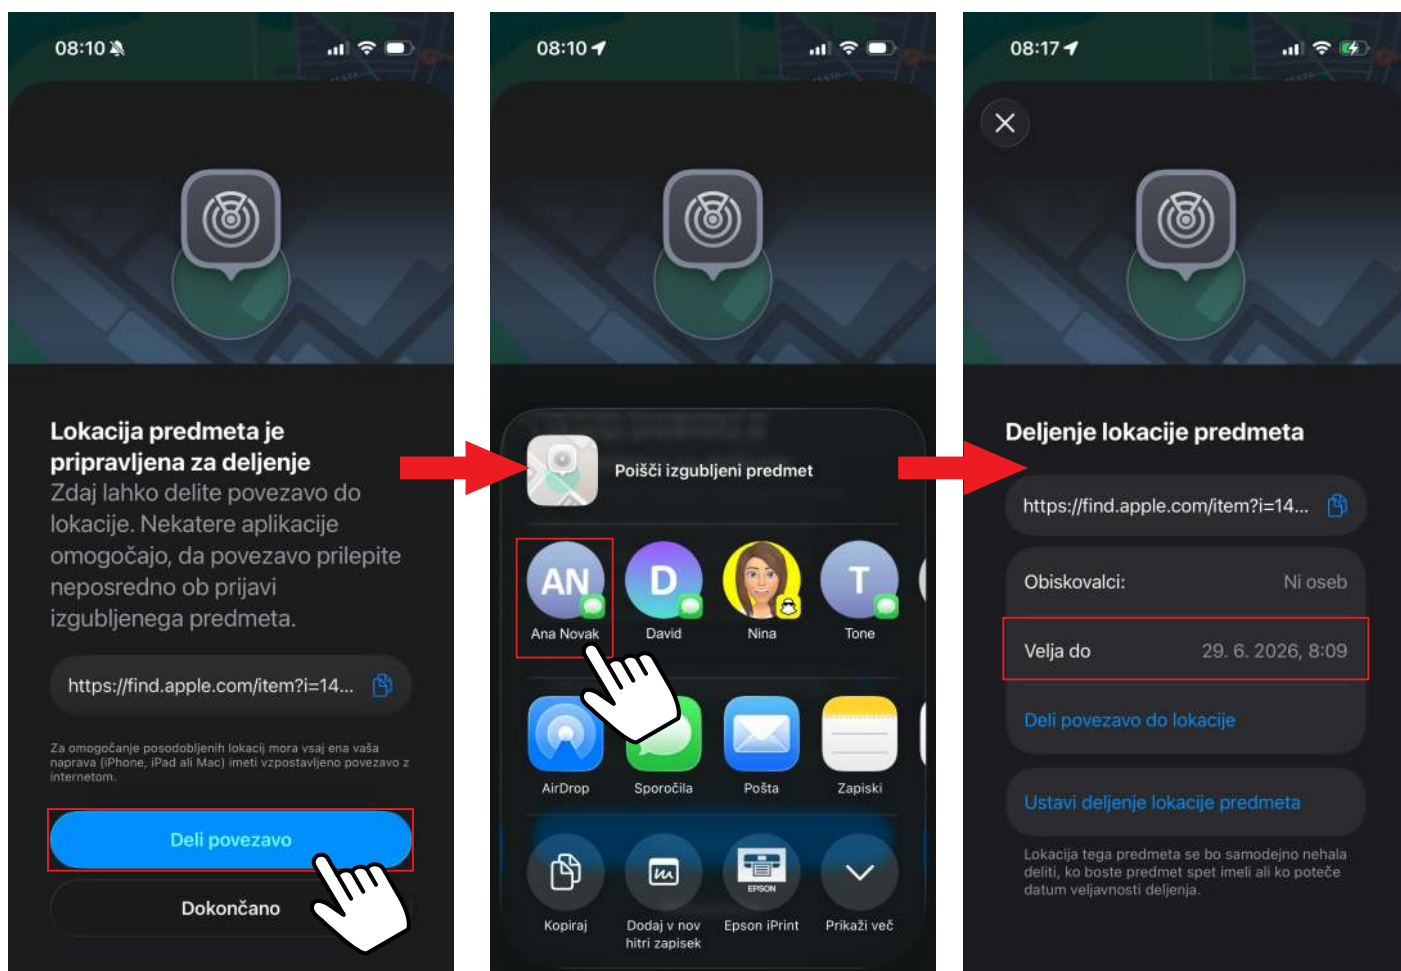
08:10

Lokacija predmeta je pripravljena za deljenje
Zdaj lahko delite povezavo do lokacije. Nekatere aplikacije omogočajo, da povezavo prilepite neposredno ob prijavi izgubljenega predmeta.

https://find.apple.com/item?i=14...

Za omogočanje posodobljenih lokacij mora vsaj ena vaša naprava (iPhone, iPad ali Mac) imeti vzpostavljeno povezavo z internetom.

Deli povezavo

Dokončano

08:10

Poišči izgubljeni predmet

AN
Ana Novak

D
David

Nina

T
Tone

AirDrop

Sporočila

Pošta

Zapiski

Kopiraj

Dodaj v nov hitri zapisek

EPSON
Epson iPrint

Prikaži več

08:17

Deljenje lokacije predmeta

https://find.apple.com/item?i=14...

Obiskovalci: Ni oseb

Velja do 29. 6. 2026, 8:09

Deli povezavo do lokacije

Ustavi deljenje lokacije predmeta

Lokacija tega predmeta se bo samodejno nehala deliti, ko boste predmet spet imeli ali ko poteče datum veljavnosti deljenja.